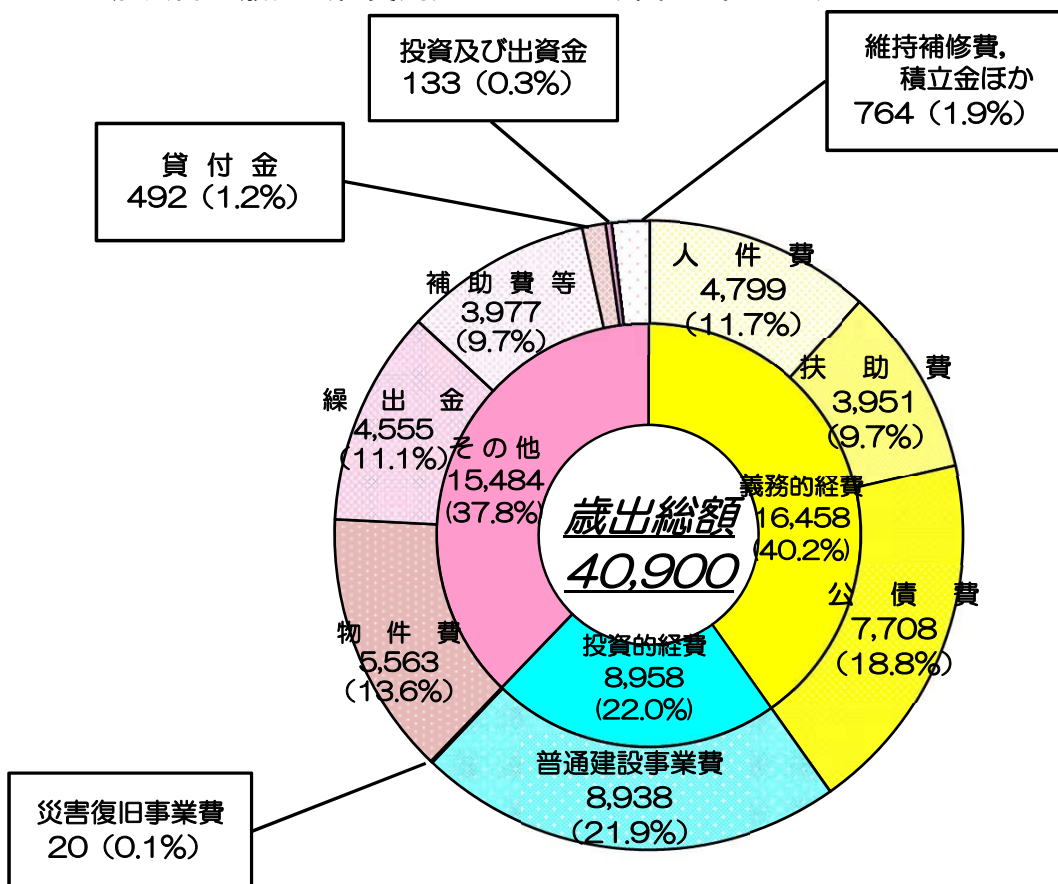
投資及び出資金
133（0.3%）

維持補修費，
積立金ほか
764（1.9%）

貸付金
492（1.2%）

人件費
4,799
（11.7%）

補助費等
3,977
（9.7%）

扶助費
3,951
（9.7%）

繰出金
4,555
（11.1%）

その他
15,484
（37.8%）

歳出総額
40,900

義務的経費
16,458
（40.2%）

公債費
7,708
（18.8%）

物件費
5,563
（13.6%）

投資的経費
8,958
（22.0%）

普通建設事業費
8,938
（21.9%）

災害復旧事業費
20（0.1%）